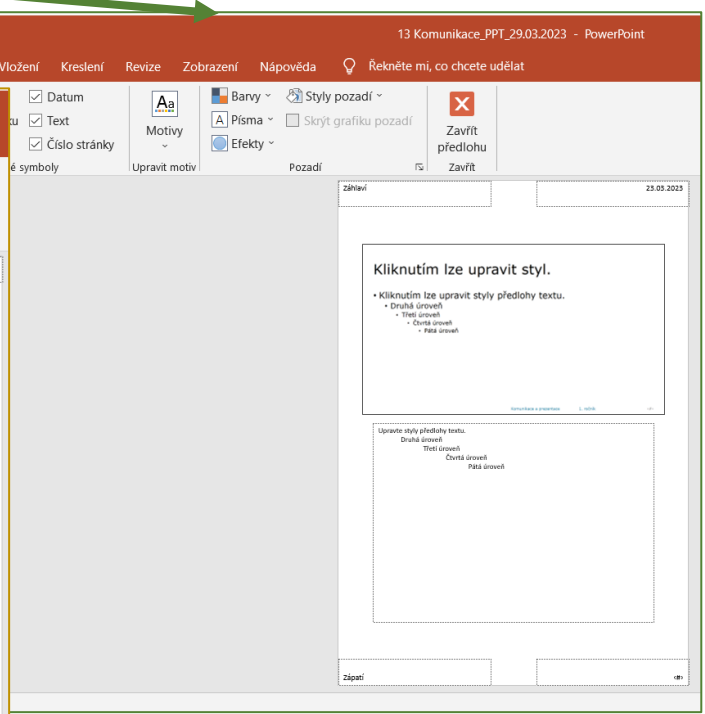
13 Komunikace_PPT_29.03.2023 - PowerPoint

Vložení Kreslení Revize Zobrazení Nápověda Řekněte mi, co chcete udělat

tu
Datum
Text
Číslo stránky
é symboly

Motivy
Upravit motiv

Barvy
Písma
Efekty
Styly pozadí
Skrýt grafiku pozadí
Pozadí

Zavřít předlohu
Zavřít

Záhlaví
23.03.2023

Kliknutím lze upravit styl.
• Kliknutím lze upravit styly předlohy textu.
• Druhá úroveň
• Třetí úroveň
• Čtvrtá úroveň
• Pátá úroveň

Komunikace a prezentace 1. ročník

Upravte styly předlohy textu.
Druhá úroveň
Třetí úroveň
Čtvrtá úroveň
Pátá úroveň

Zápatí
‹#›